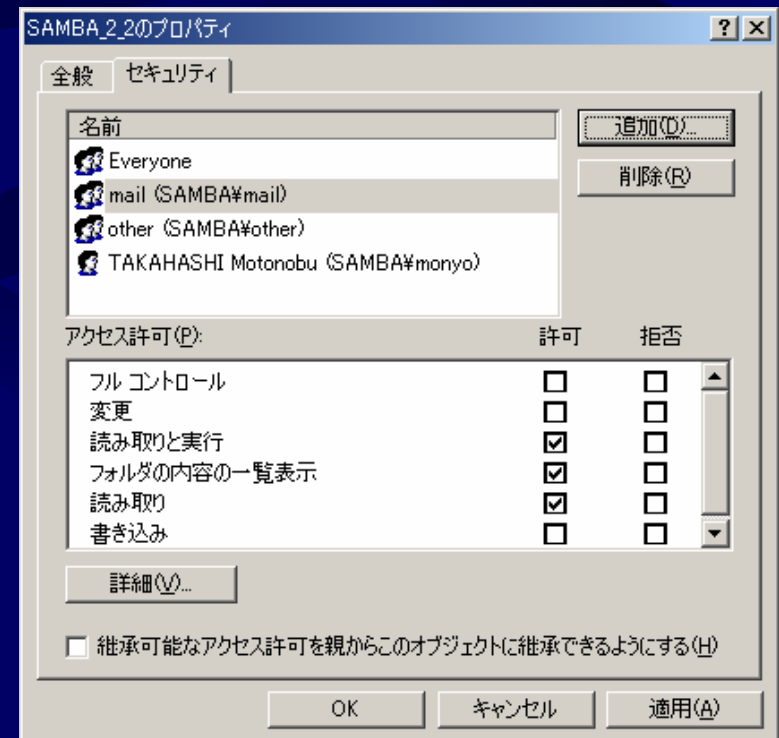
SAMBA_2_2のプロパティ

?
×

全般
セキュリティ

名前

Everyone
mail (SAMBA¥mail)
other (SAMBA¥other)
TAKAHASHI Motonobu (SAMBA¥monyo)

追加(D)...
削除(R)

アクセス許可(P):

| | 許可 | 拒否 |
|---|---|---|
| フル コントロール | ☐ | ☐ |
| 変更 | ☐ | ☐ |
| 読み取りと実行 | ☑ | ☐ |
| フォルダの内容の一覧表示 | ☑ | ☐ |
| 読み取り | ☑ | ☐ |
| 書き込み | ☐ | ☐ |

詳細(V)...

☐ 継承可能なアクセス許可を親からこのオブジェクトに継承できるようにする(H)

OK
キャンセル
適用(A)